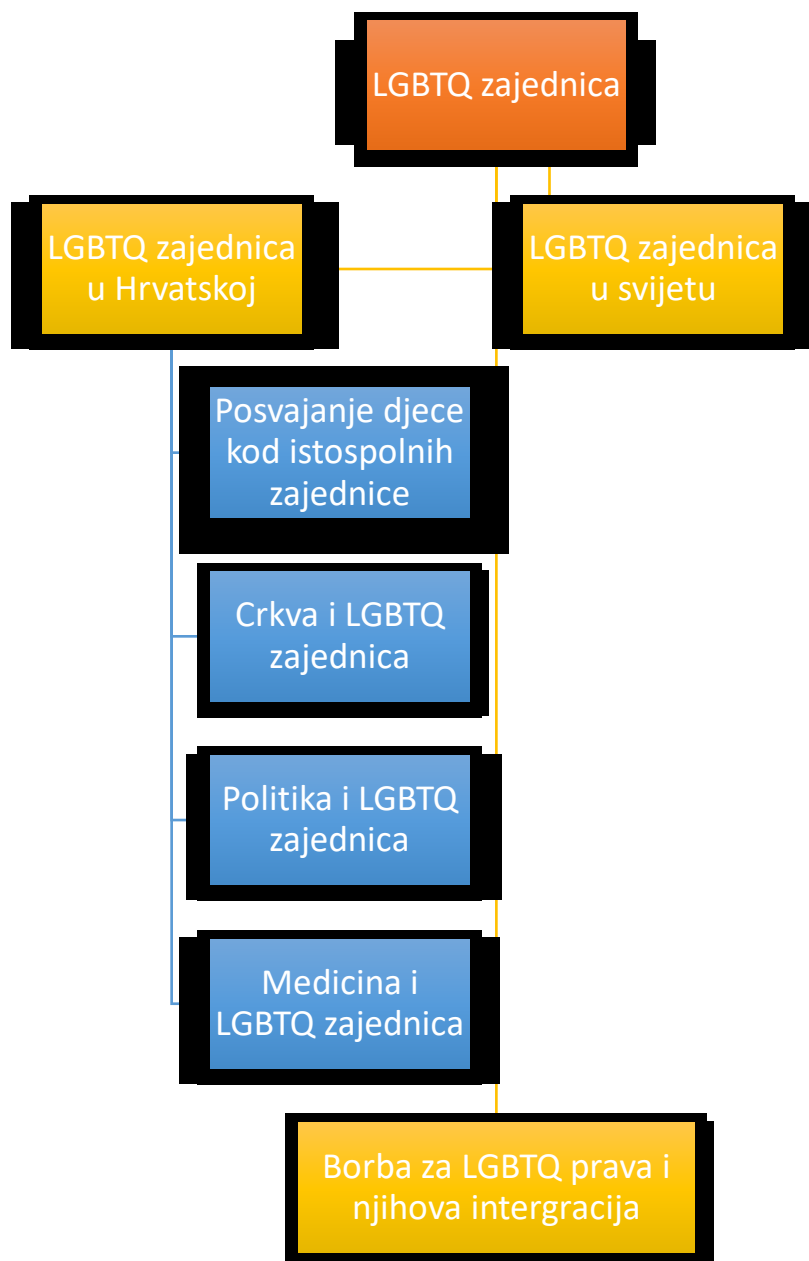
LGBTQ zajednica

LGBTQ zajednica u Hrvatskoj

LGBTQ zajednica u svijetu

Posvajanje djece kod istospolnih zajednice

Crkva i LGBTQ zajednica

Politika i LGBTQ zajednica

Medicina i LGBTQ zajednica

Borba za LGBTQ prava i njihova intergracija